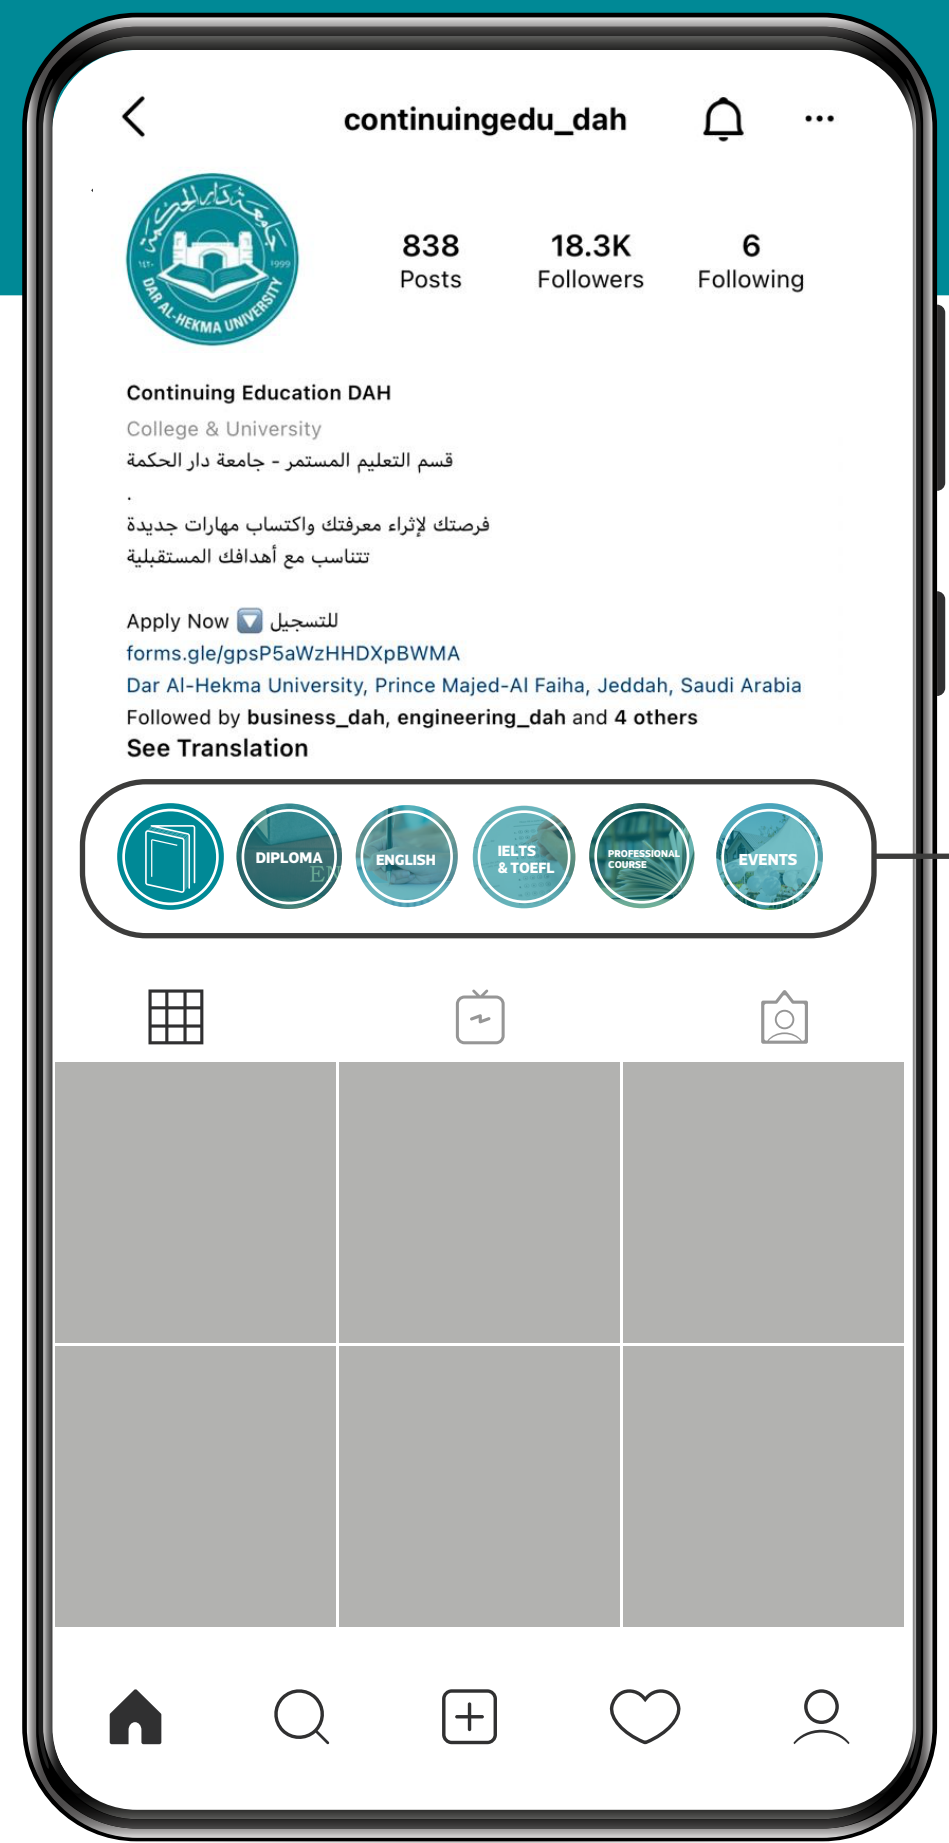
continuingedu_dah

DAR AL-HEKMA UNIVERSITY
1999

838
Posts

18.3K
Followers

6
Following

Continuing Education DAH
College & University
قسم التعليم المستمر - جامعة دار الحكمة
.
فرصتك لإثراء معرفتك واكتساب مهارات جديدة
تتناسب مع أهدافك المستقبلية

Apply Now 🔽 للتسجيل
forms.gle/gpsP5aWzHHDXpBWMA
Dar Al-Hekma University, Prince Majed-Al Faiha, Jeddah, Saudi Arabia
Followed by business_dah, engineering_dah and 4 others
See Translation

DIPLOMA
ENGLISH
IELTS & TOEFL
PROFESSIONAL COURSE
EVENTS